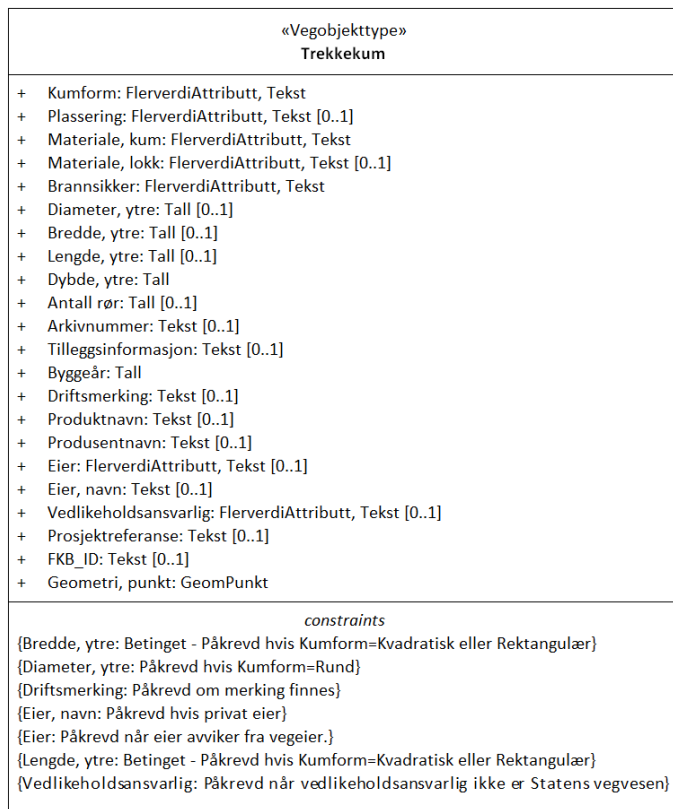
«Vegobjekttype»
Trekkekum

+ Kumform: FlerverdiAttributt, Tekst
+ Plassering: FlerverdiAttributt, Tekst [0..1]
+ Materiale, kum: FlerverdiAttributt, Tekst
+ Materiale, lokk: FlerverdiAttributt, Tekst [0..1]
+ Brannsikker: FlerverdiAttributt, Tekst
+ Diameter, ytre: Tall [0..1]
+ Bredde, ytre: Tall [0..1]
+ Lengde, ytre: Tall [0..1]
+ Dybde, ytre: Tall
+ Antall rør: Tall [0..1]
+ Arkivnummer: Tekst [0..1]
+ Tilleggsinformasjon: Tekst [0..1]
+ Byggeår: Tall
+ Driftsmerking: Tekst [0..1]
+ Produktnavn: Tekst [0..1]
+ Produsentnavn: Tekst [0..1]
+ Eier: FlerverdiAttributt, Tekst [0..1]
+ Eier, navn: Tekst [0..1]
+ Vedlikeholdsansvarlig: FlerverdiAttributt, Tekst [0..1]
+ Prosjektreferanse: Tekst [0..1]
+ FKB_ID: Tekst [0..1]
+ Geometri, punkt: GeomPunkt

constraints
{Bredde, ytre: Betinget - Påkrevd hvis Kumform=Kvadratisk eller Rektangulær}
{Diameter, ytre: Påkrevd hvis Kumform=Rund}
{Driftsmerking: Påkrevd om merking finnes}
{Eier, navn: Påkrevd hvis privat eier}
{Eier: Påkrevd når eier avviker fra vegeier.}
{Lengde, ytre: Betinget - Påkrevd hvis Kumform=Kvadratisk eller Rektangulær}
{Vedlikeholdsansvarlig: Påkrevd når vedlikeholdsansvarlig ikke er Statens vegvesen}